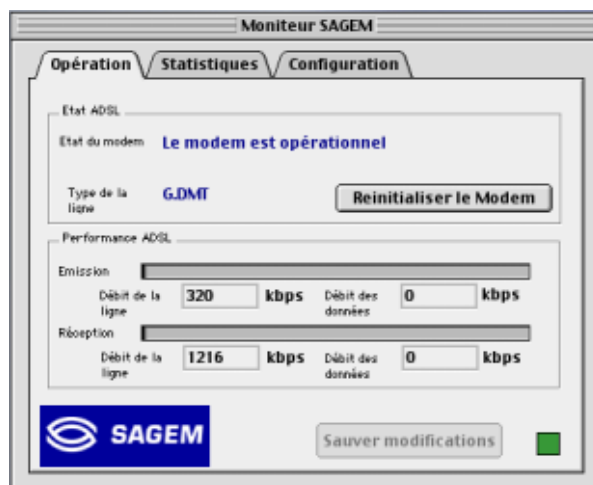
Moniteur SAGEM

Opération | Statistiques | Configuration

Etat ADSL

Etat du modem Le modem est opérationnel

Type de la ligne G.DMT

Reinitialiser le Modem

Performance ADSL

Emission

Débit de la ligne 320 kbps Débit des données 0 kbps

Réception

Débit de la ligne 1216 kbps Débit des données 0 kbps

SAGEM

Sauver modifications